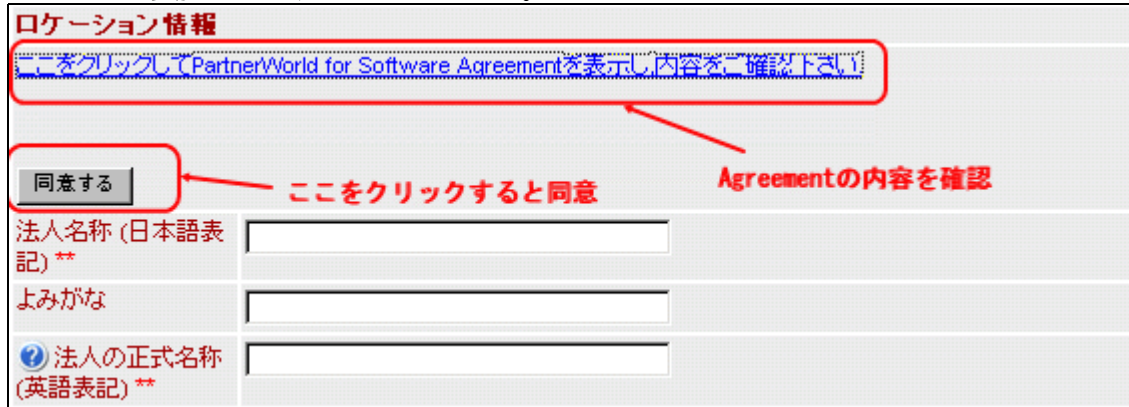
ロケーション情報

ここをクリックしてPartnerWorld for Software Agreementを表示し内容をご確認下さい

Agreementの内容を確認

同意する

ここをクリックすると同意

| 法人名称 (日本語表記) ** | |
|---|---|
| よみがな | |
| 法人の正式名称 (英語表記) ** | |